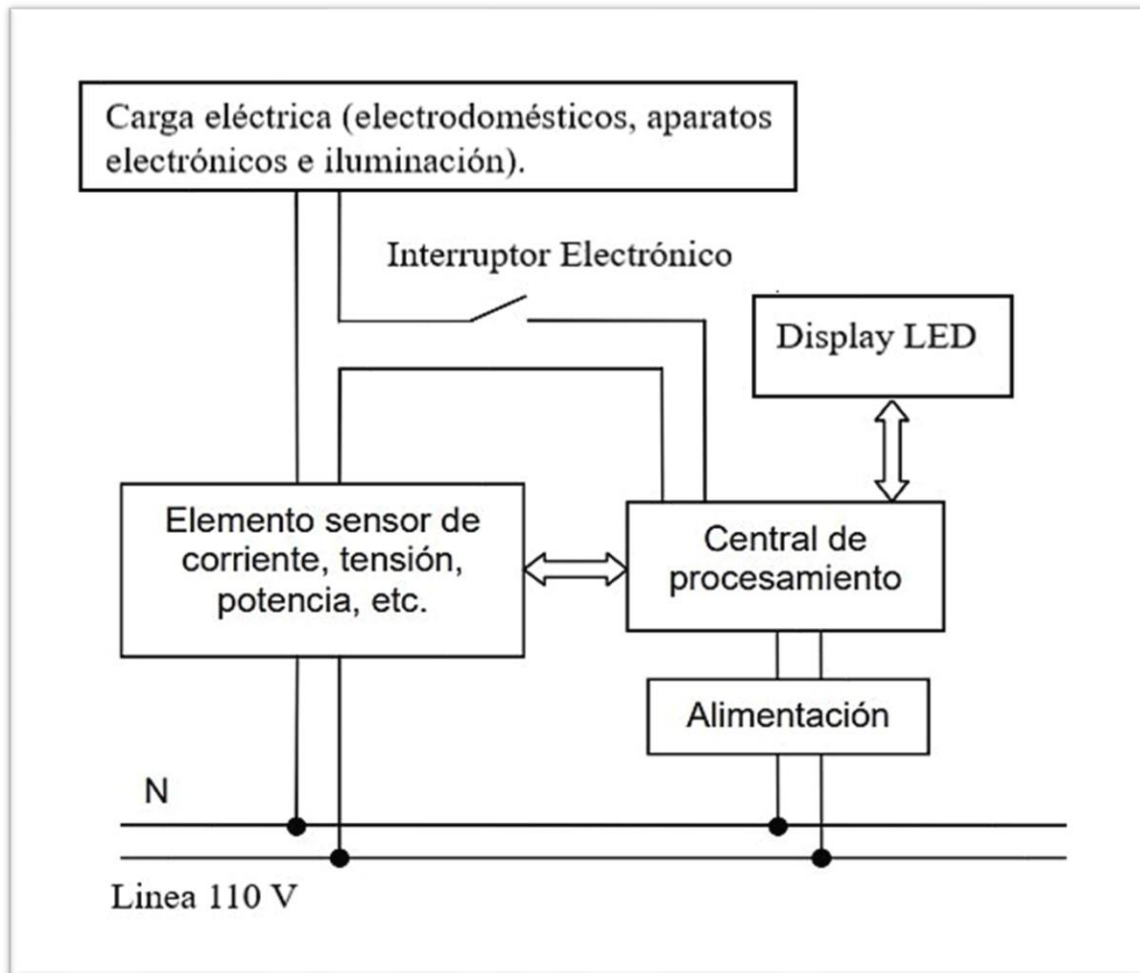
Carga eléctrica (electrodomésticos, aparatos electrónicos e iluminación).

Interruptor Electrónico

Display LED

Elemento sensor de corriente, tensión, potencia, etc.

Central de procesamiento

Alimentación

N

Linea 110 V